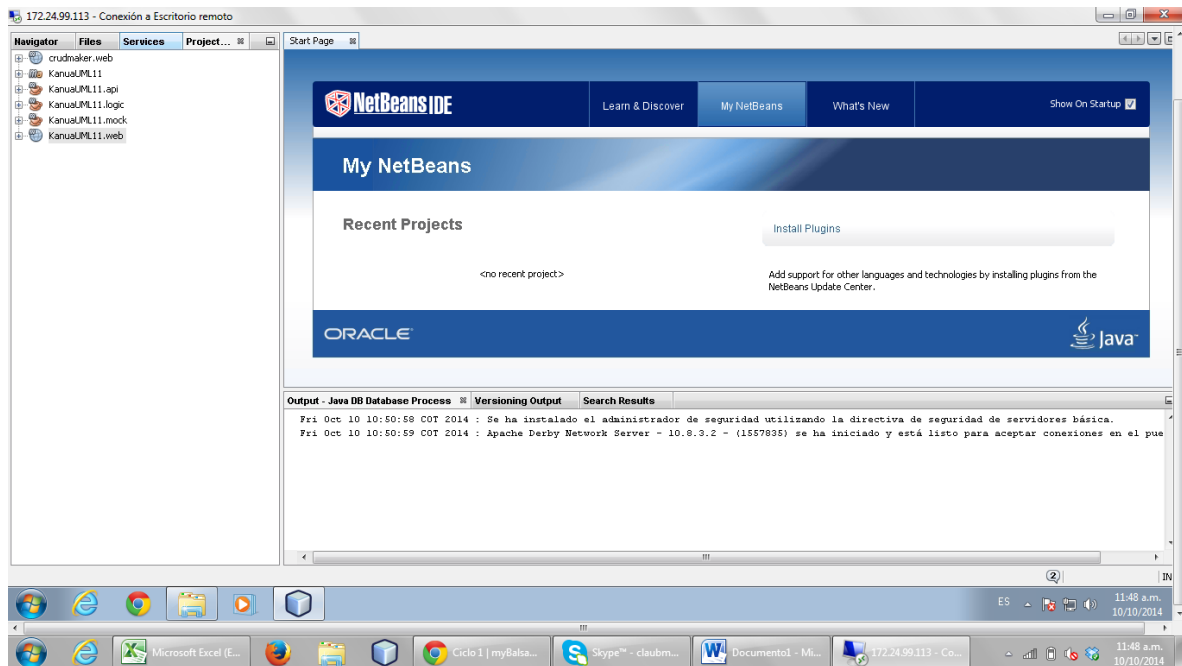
172.24.99.113 - Conexión a Escritorio remoto

Navigator | Files | Services | Project...

crudmaker.web
KanuaUML11
KanuaUML11.api
KanuaUML11.logic
KanuaUML11.mock
KanuaUML11.web

Start Page

NetBeans IDE
Learn & Discover | My NetBeans | What's New | Show On Startup

My NetBeans

Recent Projects

<no recent project>

Install Plugins

Add support for other languages and technologies by installing plugins from the NetBeans Update Center.

ORACLE

Java

Output - Java DB Database Process | Versioning Output | Search Results

Fri Oct 10 10:50:58 COT 2014 : Se ha instalado el administrador de seguridad utilizando la directiva de seguridad de servidores básica.
Fri Oct 10 10:50:59 COT 2014 : Apache Derby Network Server - 10.8.3.2 - (1557835) se ha iniciado y está listo para aceptar conexiones en el pue

2

IN

ES

11:48 a.m.
10/10/2014

Microsoft Excel (E...
Ciclo 1 | myBalsa...
Skype™ - claubm...
Documento1 - Mi...
172.24.99.113 - Co...

11:48 a.m.
10/10/2014